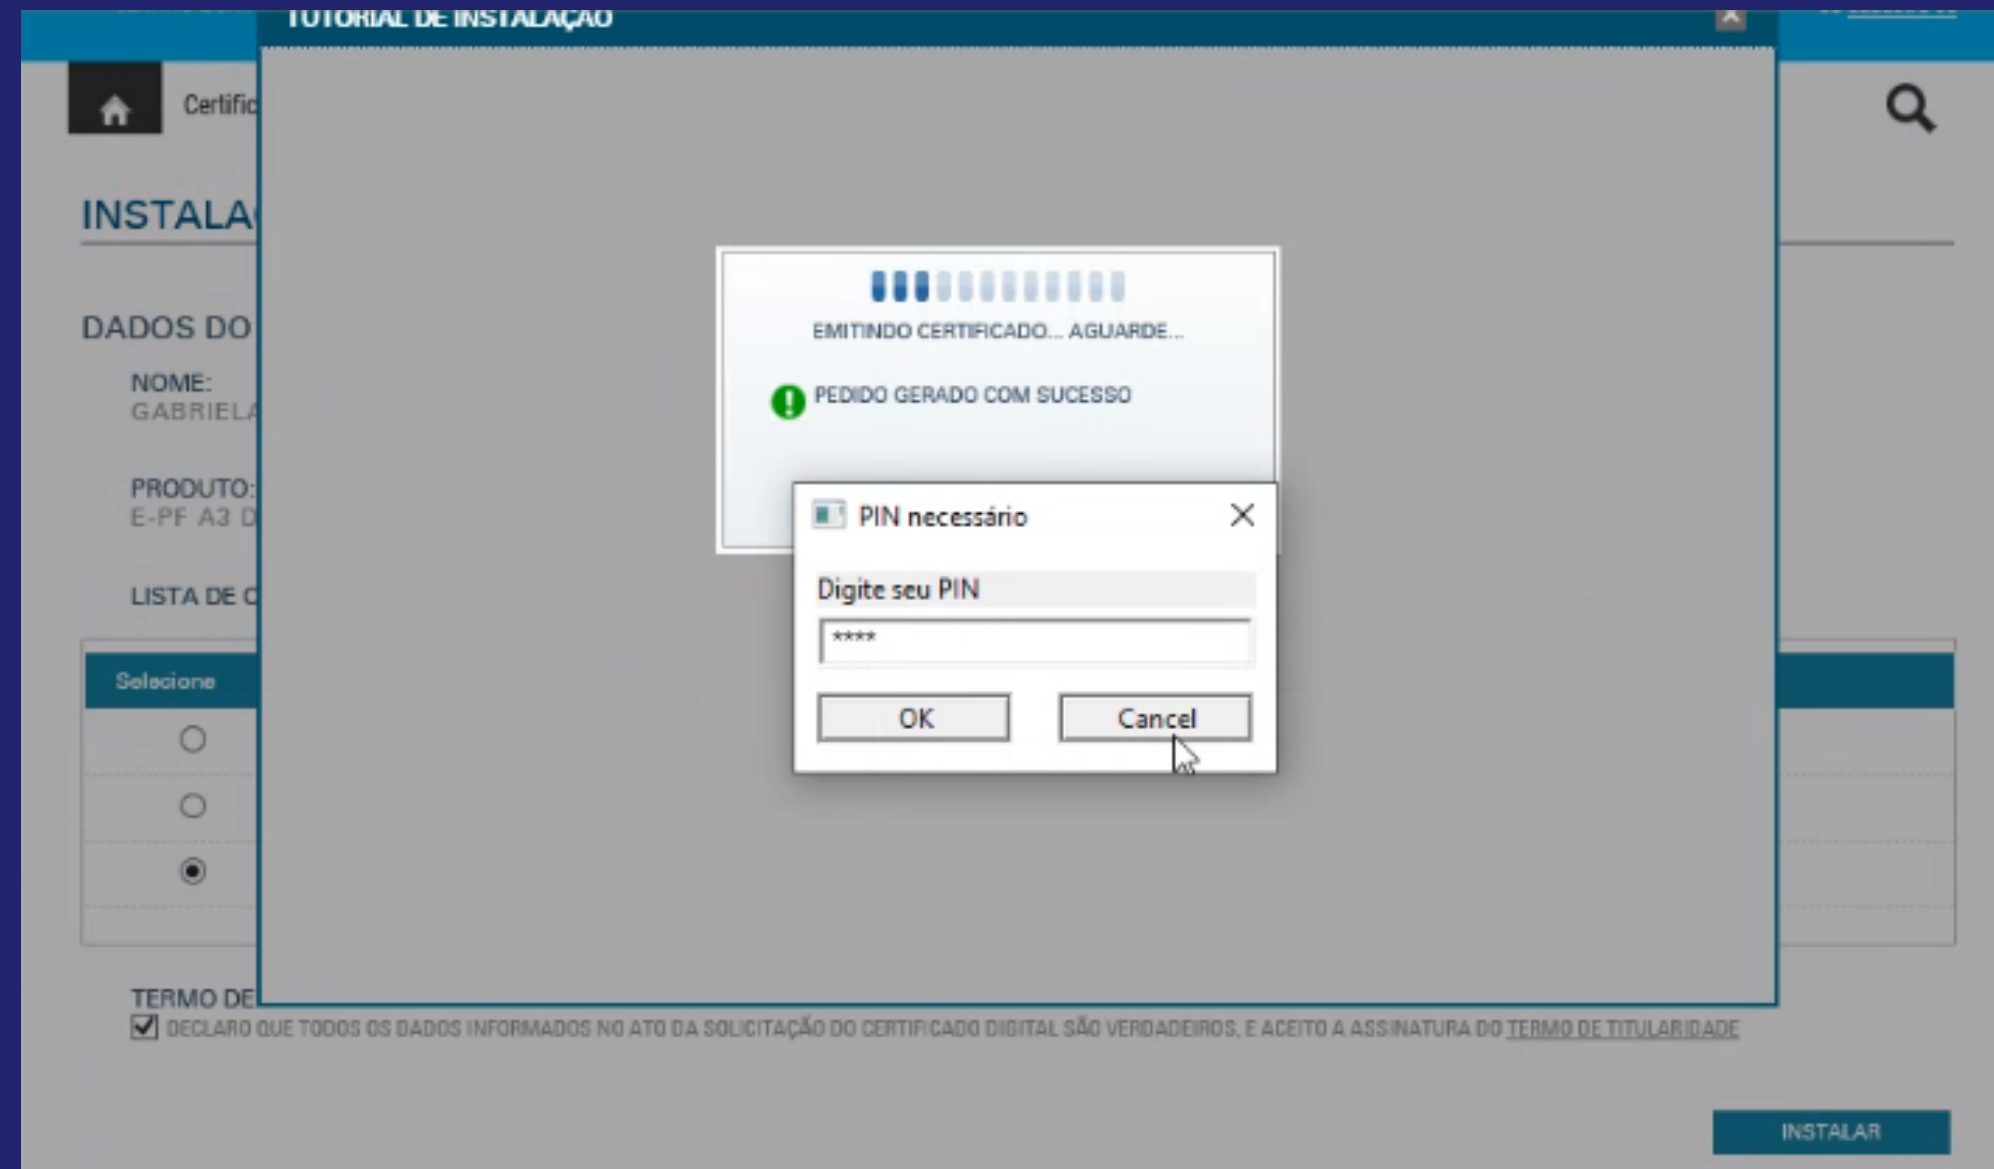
TUTORIAL DE INSTALAÇÃO

Certific

INSTALA

DADOS DO

NOME:
GABRIELA

PRODUTO:
E-PF A3 D

LISTA DE C

Selecione

EMITINDO CERTIFICADO... AGUARDE...

PEDIDO GERADO COM SUCESSO

PIN necessário

Digite seu PIN

****

OK

Cancel

TERMO DE

DECLARO QUE TODOS OS DADOS INFORMADOS NO ATO DA SOLICITAÇÃO DO CERTIFICADO DIGITAL SÃO VERDADEIROS, E ACEITO A ASSINATURA DO TERMO DE TITULARIDADE

INSTALAR